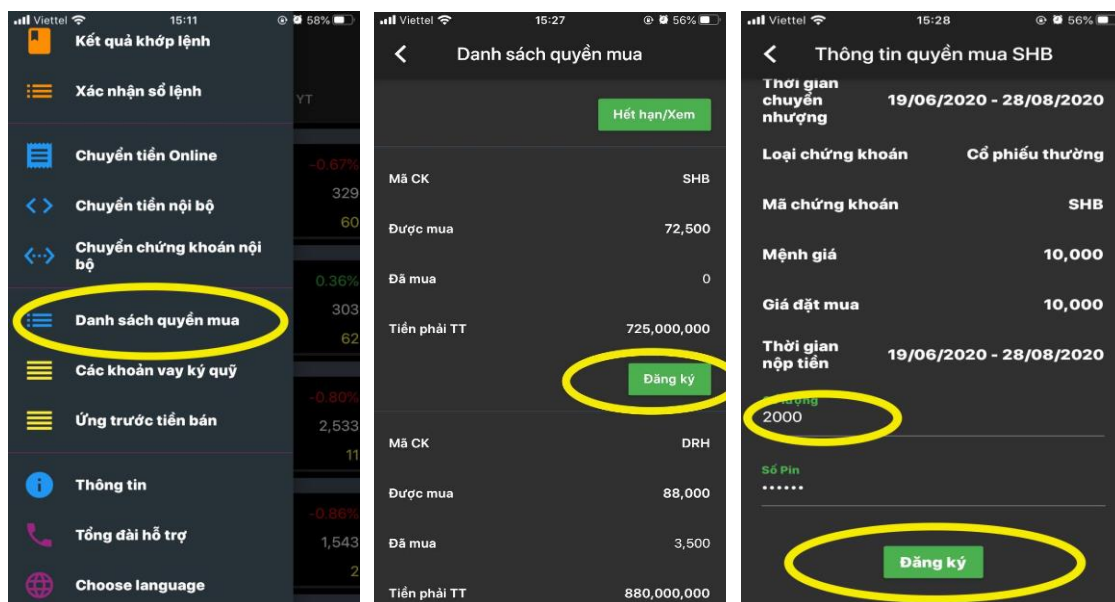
Viettel 15:11 58%

Kết quả khớp lệnh

Xác nhận sổ lệnh

YT

Chuyển tiền Online

-0.67%

329

60

Chuyển tiền nội bộ

Chuyển chứng khoán nội bộ

0.36%

303

62

Danh sách quyền mua

Các khoản vay ký quỹ

-0.80%

2,533

11

Ứng trước tiền bán

Thông tin

-0.86%

1,543

2

Tổng đài hỗ trợ

Choose language

Viettel 15:27 56%

Danh sách quyền mua

Hết hạn/Xem

| | |
|---|---|
| Mã CK | SHB |
| Được mua | 72,500 |
| Đã mua | 0 |
| Tiền phải TT | 725,000,000 |

Đăng ký

| | |
|---|---|
| Mã CK | DRH |
| Được mua | 88,000 |
| Đã mua | 3,500 |
| Tiền phải TT | 880,000,000 |

Viettel 15:28 56%

Thông tin quyền mua SHB

| | |
|---|---|
| Thời gian chuyển nhượng | 19/06/2020 - 28/08/2020 |
| Loại chứng khoán | Cổ phiếu thường |
| Mã chứng khoán | SHB |
| Mệnh giá | 10,000 |
| Giá đặt mua | 10,000 |
| Thời gian nộp tiền | 19/06/2020 - 28/08/2020 |

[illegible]
2000

Số Pin
••••••

Đăng ký